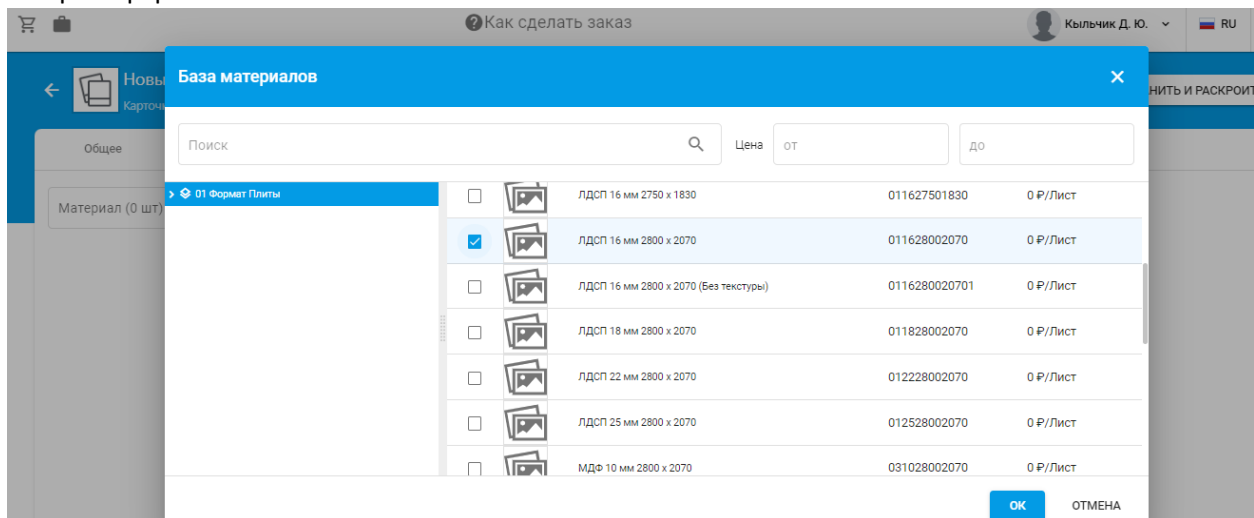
Как сделать заказ

Кыльчик Д. Ю.

RU

Новы

Карточ

НИТЬ И РАСКРОИТ

Общее

Материал (0 шт)

База материалов

Поиск

Цена от до

01 Формат Плиты

| | | | |
|---|---|---|---|
| ЛДСП 16 мм 2750 x 1830 | 011627501830 | 0 ₽/Лист |
| ЛДСП 16 мм 2800 x 2070 | 011628002070 | 0 ₽/Лист |
| ЛДСП 16 мм 2800 x 2070 (Без текстуры) | 0116280020701 | 0 ₽/Лист |
| ЛДСП 18 мм 2800 x 2070 | 011828002070 | 0 ₽/Лист |
| ЛДСП 22 мм 2800 x 2070 | 012228002070 | 0 ₽/Лист |
| ЛДСП 25 мм 2800 x 2070 | 012528002070 | 0 ₽/Лист |
| МДФ 10 мм 2800 x 2070 | 031028002070 | 0 ₽/Лист |

OK

ОТМЕНА